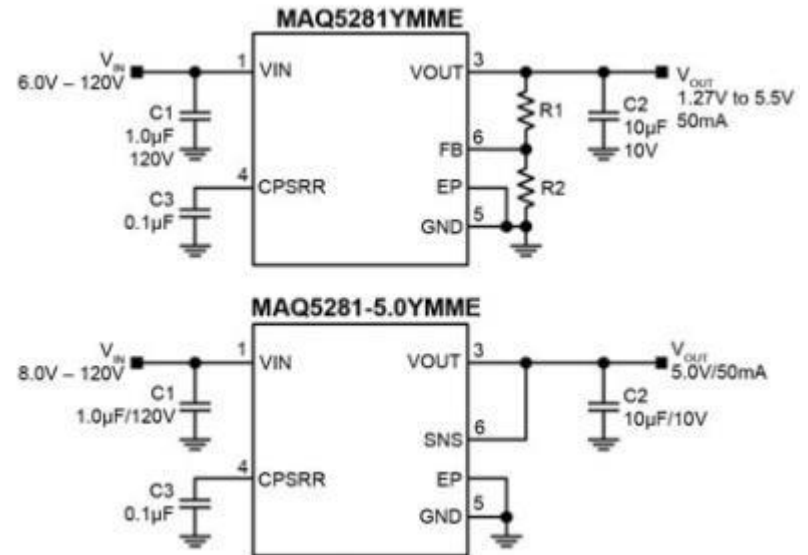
MAQ5281YMME

$V_{IN}$
6.0V – 120V

1 VIN
4 CPSRR

C1
1.0µF
120V

C3
0.1µF

VOUT 3
FB 6
EP
GND 5

R1
R2

C2
10µF
10V

$V_{OUT}$
1.27V to 5.5V
50mA

MAQ5281-5.0YMME

$V_{IN}$
8.0V – 120V

1 VIN
4 CPSRR

C1
1.0µF/120V

C3
0.1µF

VOUT 3
SNS 6
EP
GND 5

C2
10µF/10V

$V_{OUT}$
5.0V/50mA